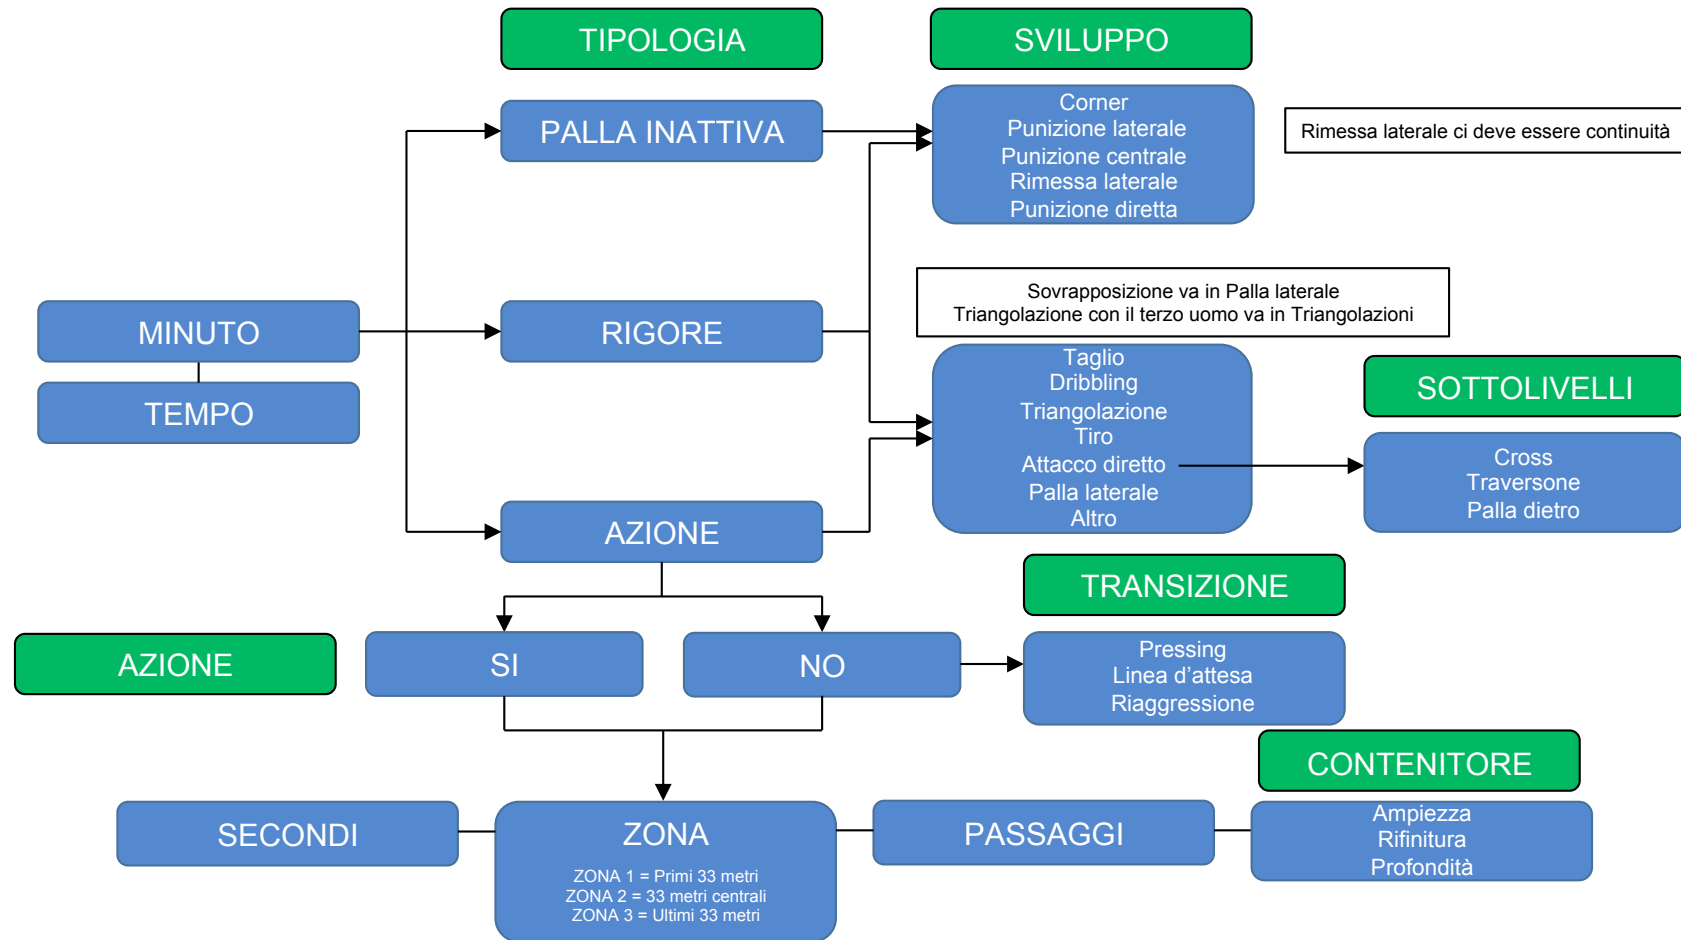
TIPOLOGIA

SVILUPPO

PALLA INATTIVA

Corner
Punizione laterale
Punizione centrale
Rimessa laterale
Punizione diretta

Rimessa laterale ci deve essere continuità

Sovrapposizione va in Palla laterale
Triangolazione con il terzo uomo va in Triangolazioni

MINUTO

TEMPO

RIGORE

Taglio
Dribbling
Triangolazione
Tiro
Attacco diretto
Palla laterale
Altro

SOTTOLIVELLI

Cross
Traversone
Palla dietro

AZIONE

TRANSIZIONE

AZIONE

SI

NO

Pressing
Linea d'attesa
Riaggressione

CONTENITORE

SECONDI

ZONA
ZONA 1 = Primi 33 metri
ZONA 2 = 33 metri centrali
ZONA 3 = Ultimi 33 metri

PASSAGGI

Ampiezza
Rifinitura
Profondità